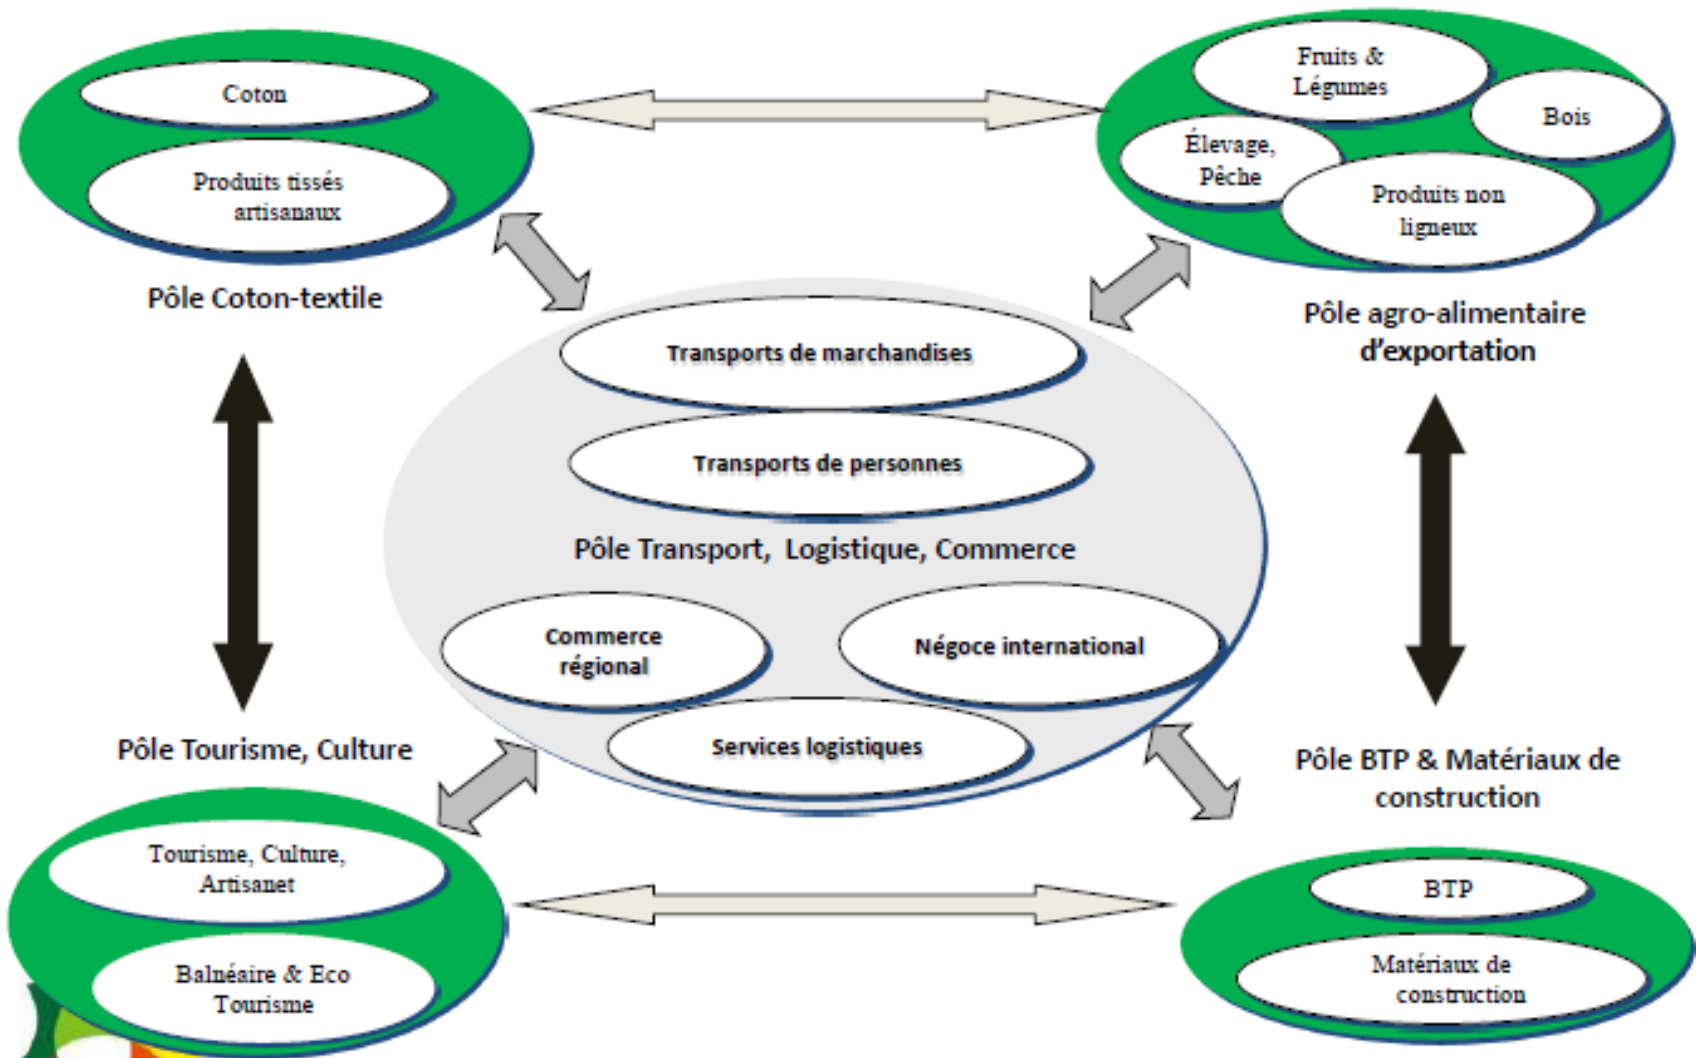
Coton

Produits tissés artisanaux

Pôle Coton-textile

Fruits & Légumes

Bois

Élevage, Pêche

Produits non ligneux

Pôle agro-alimentaire d'exportation

Transports de marchandises

Transports de personnes

Pôle Transport, Logistique, Commerce

Commerce régional

Négoce international

Services logistiques

Pôle Tourisme, Culture

Pôle BTP & Matériaux de construction

Tourisme, Culture, Artisanat

Balnéaire & Eco Tourisme

BTP

Matériaux de construction